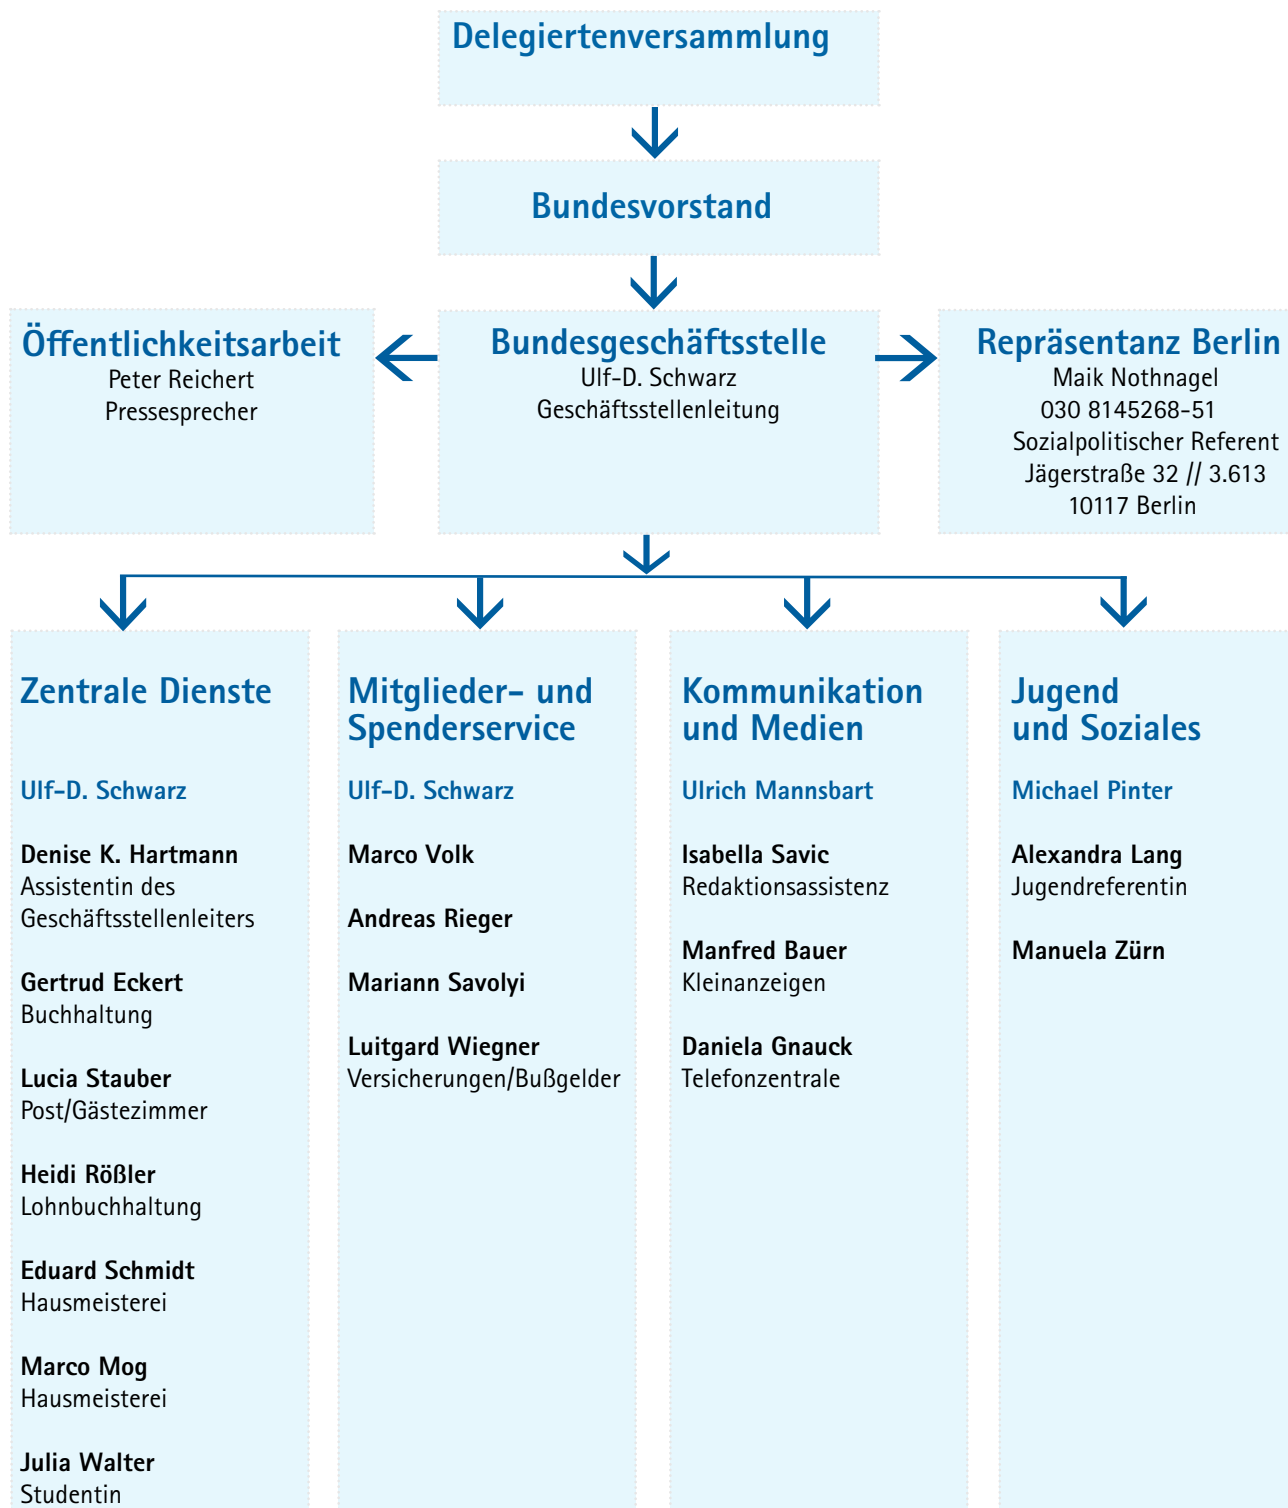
Delegiertenversammlung

Bundesvorstand

Öffentlichkeitsarbeit
Peter Reichert
Pressesprecher

Bundesgeschäftsstelle
Ulf-D. Schwarz
Geschäftsstellenleitung

Repräsentanz Berlin
Maik Nothnagel
030 8145268-51
Sozialpolitischer Referent
Jägerstraße 32 // 3.613
10117 Berlin

Zentrale Dienste

Ulf-D. Schwarz

Denise K. Hartmann
Assistentin des Geschäftsstellenleiters

Gertrud Eckert
Buchhaltung

Lucia Stauber
Post/Gästezimmer

Heidi Rößler
Lohnbuchhaltung

Eduard Schmidt
Hausmeisterei

Marco Mog
Hausmeisterei

Julia Walter
Studentin

Mitglieder- und Spenderservice

Ulf-D. Schwarz

Marco Volk

Andreas Rieger

Mariann Savolyi

Luitgard Wiegner
Versicherungen/Bußgelder

Kommunikation und Medien

Ulrich Mannsbart

Isabella Savic
Redaktionsassistenz

Manfred Bauer
Kleinanzeigen

Daniela Gnauck
Telefonzentrale

Jugend und Soziales

Michael Pinter

Alexandra Lang
Jugendreferentin

Manuela Zürn